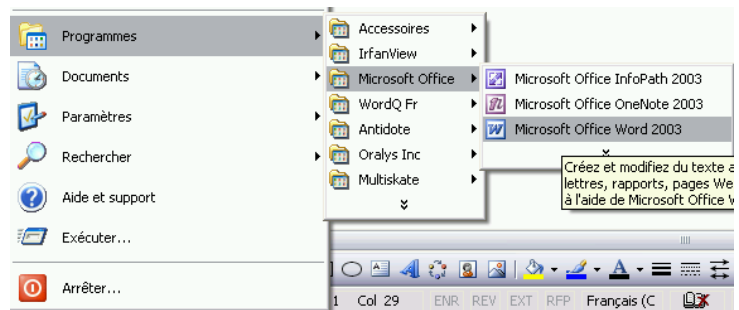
Programmes
Documents
Paramètres
Rechercher
Aide et support
Exécuter...
Arrêter...

Accessoires
IrfanView
Microsoft Office
WordQ Fr
Antidote
Oralys Inc
Multiskate

Microsoft Office InfoPath 2003
Microsoft Office OneNote 2003
Microsoft Office Word 2003

Créez et modifiez du texte a
lettres, rapports, pages We
à l'aide de Microsoft Office V

1 Col 29 ENR REV EXT RFP Français (C